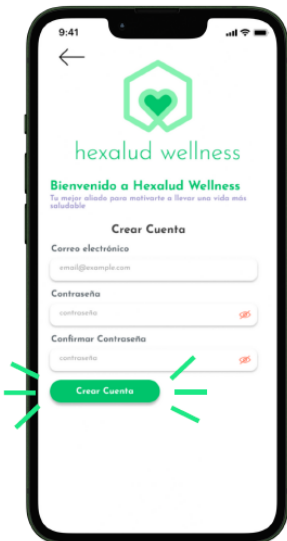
9:41

hexalud wellness

Bienvenido a Hexalud Wellness
Tu mejor aliado para motivarte a llevar una vida más saludable

Crear Cuenta

Correo electrónico
email@example.com

Contraseña
contraseña

Confirmar Contraseña
contraseña

Crear Cuenta